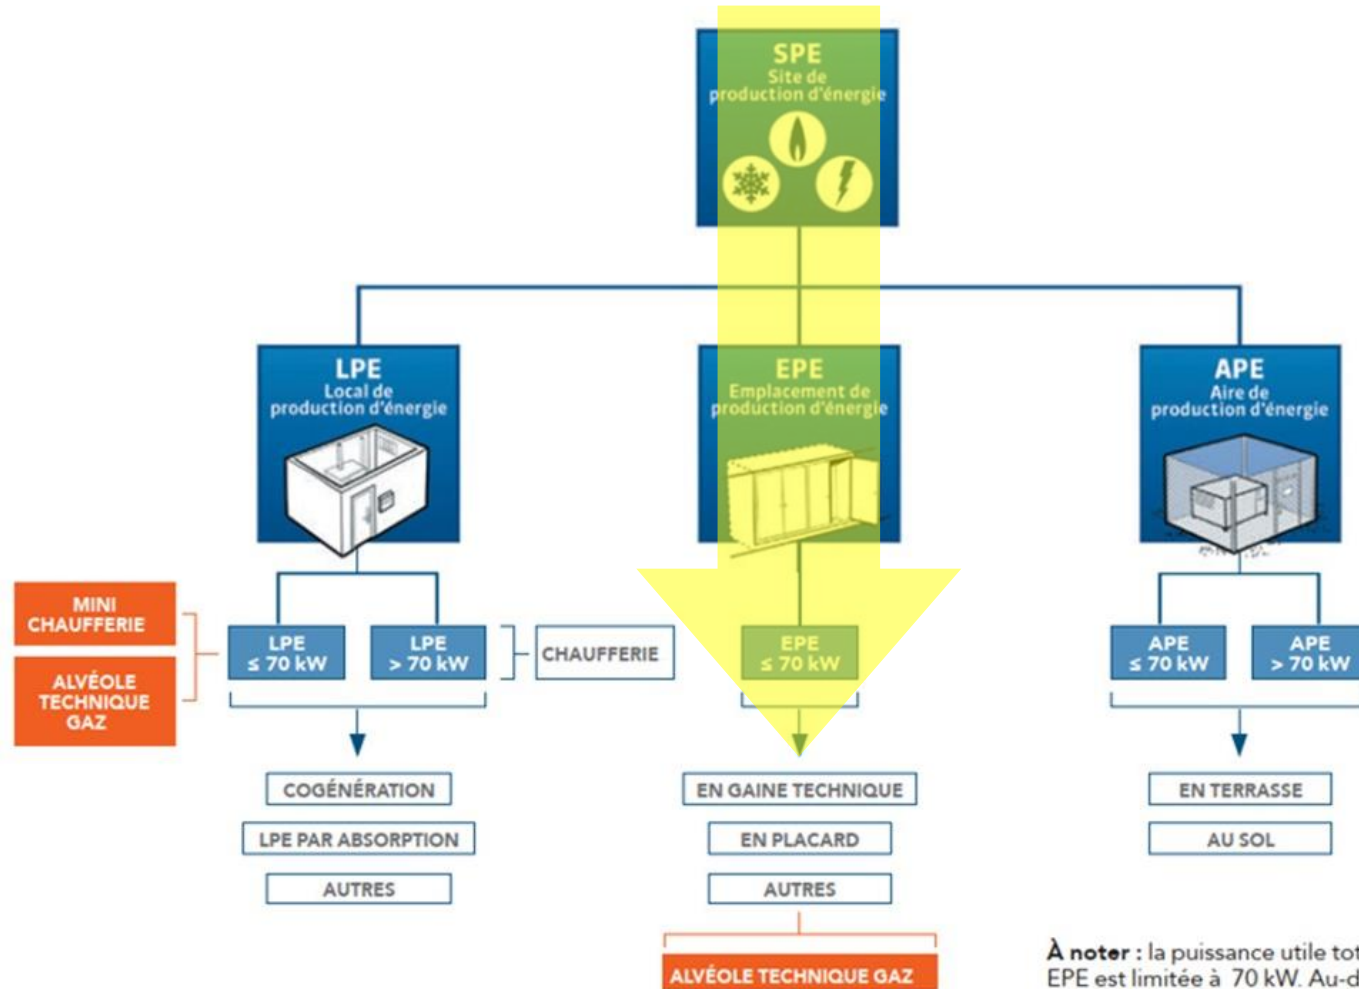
SPE
Site de production d'énergie

LPE
Local de production d'énergie

EPE
Emplacement de production d'énergie

APE
Aire de production d'énergie

MINI CHAUFFERIE

ALVÉOLE TECHNIQUE GAZ

LPE $\leq$ 70 kW

LPE > 70 kW

CHAUFFERIE

EPE $\leq$ 70 kW

APE $\leq$ 70 kW

APE > 70 kW

COGÉNÉRATION

LPE PAR ABSORPTION

AUTRES

EN GAINE TECHNIQUE

EN PLACARD

AUTRES

ALVÉOLE TECHNIQUE GAZ

EN TERRASSE

AU SOL

À noter : la puissance utile tot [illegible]
EPE est limitée à 70 kW. Au-d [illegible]